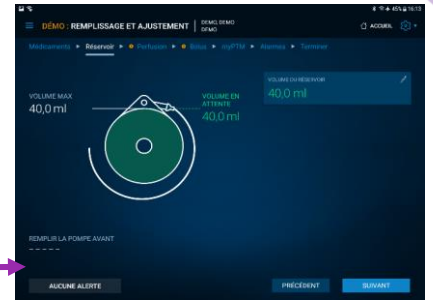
≡ DÉMO : REMPLISSAGE ET AJUSTEMENT | DEMO, DEMO DEMO

ACCUEIL

Médicaments ▸ Réservoir ▸ Perfusion ▸ Bolus ▸ myPTM ▸ Alarmes ▸ Terminer

VOLUME DU RÉSERVOIR
40,0 ml

VOLUME MAX
40,0 ml

VOLUME EN ATTENTE
40,0 ml

REMPLIR LA POMPE AVANT
– – – – –

AUCUNE ALERTE

PRÉCÉDENT

SUIVANT